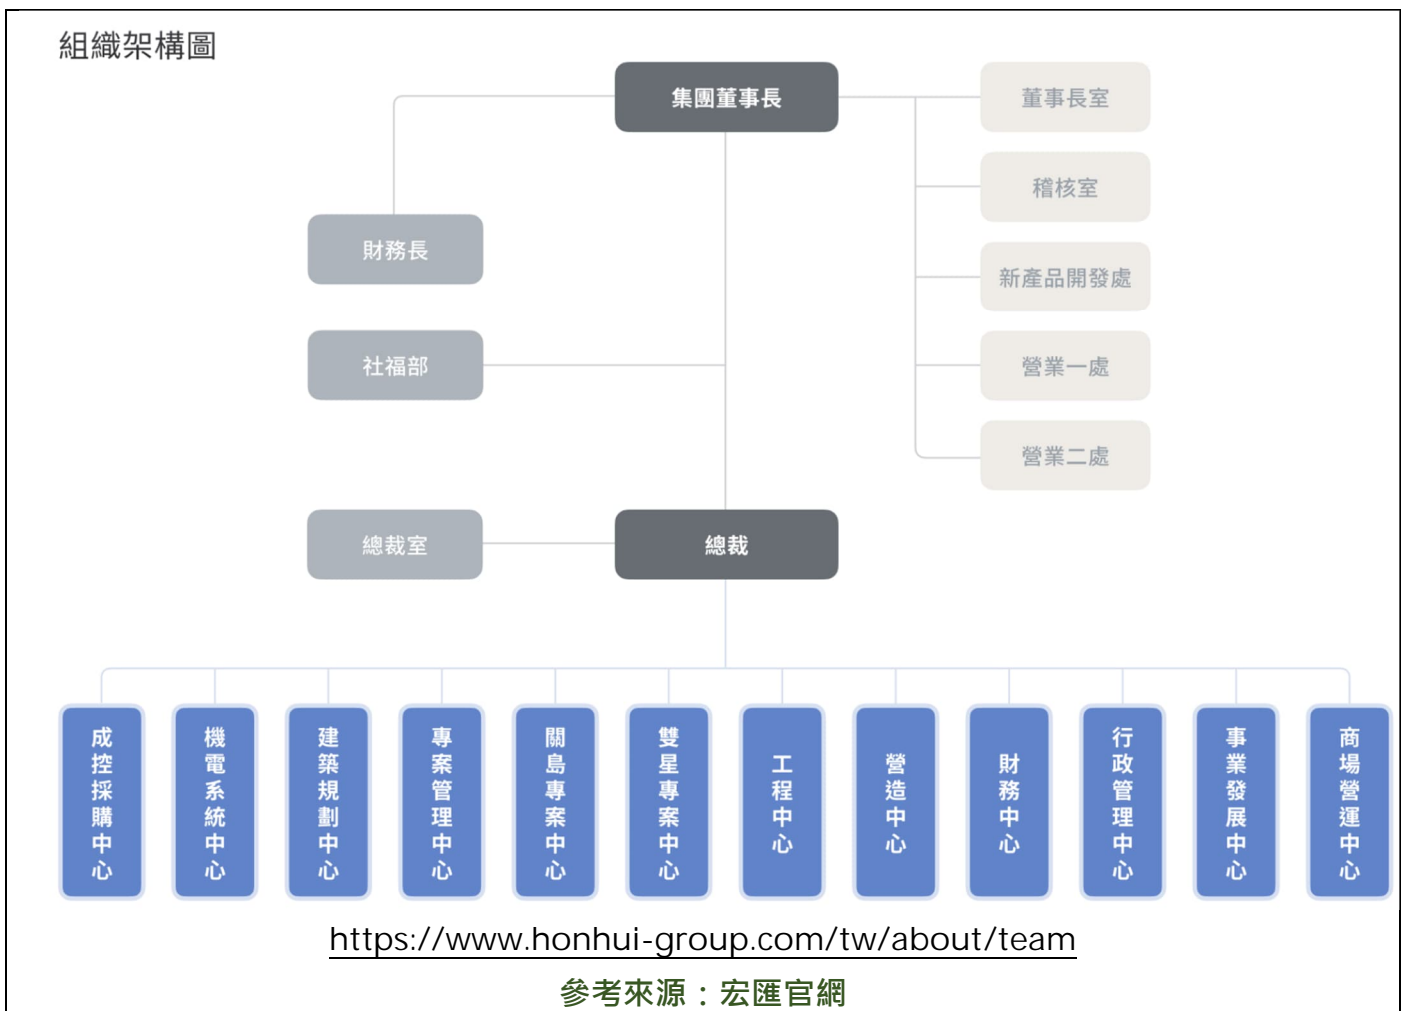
組織架構圖

集團董事長

董事長室

稽核室

新產品開發處

營業一處

營業二處

財務長

社福部

總裁室

總裁

成控採購中心

機電系統中心

建築規劃中心

專案管理中心

關島專案中心

雙星專案中心

工程中心

營造中心

財務中心

行政管理中心

事業發展中心

商場營運中心

https://www.honhui-group.com/tw/about/team

參考來源：宏匯官網